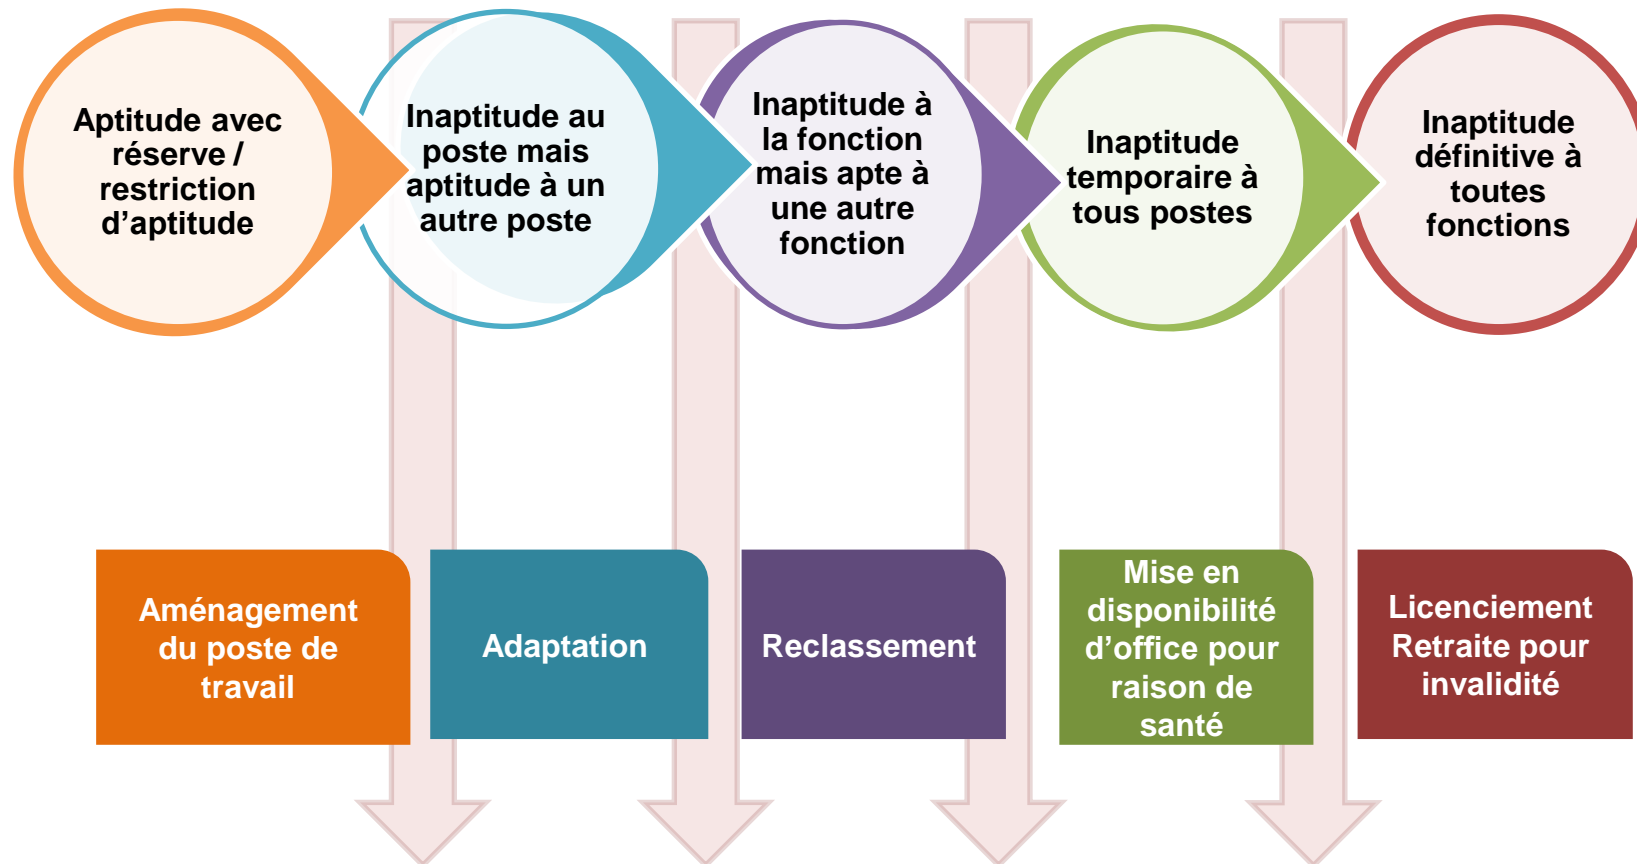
Aptitude avec réserve / restriction d’aptitude

Inaptitude au poste mais aptitude à un autre poste

Inaptitude à la fonction mais apte à une autre fonction

Inaptitude temporaire à tous postes

Inaptitude définitive à toutes fonctions

Aménagement du poste de travail

Adaptation

Reclassement

Mise en disponibilité d’office pour raison de santé

Licenciement Retraite pour invalidité